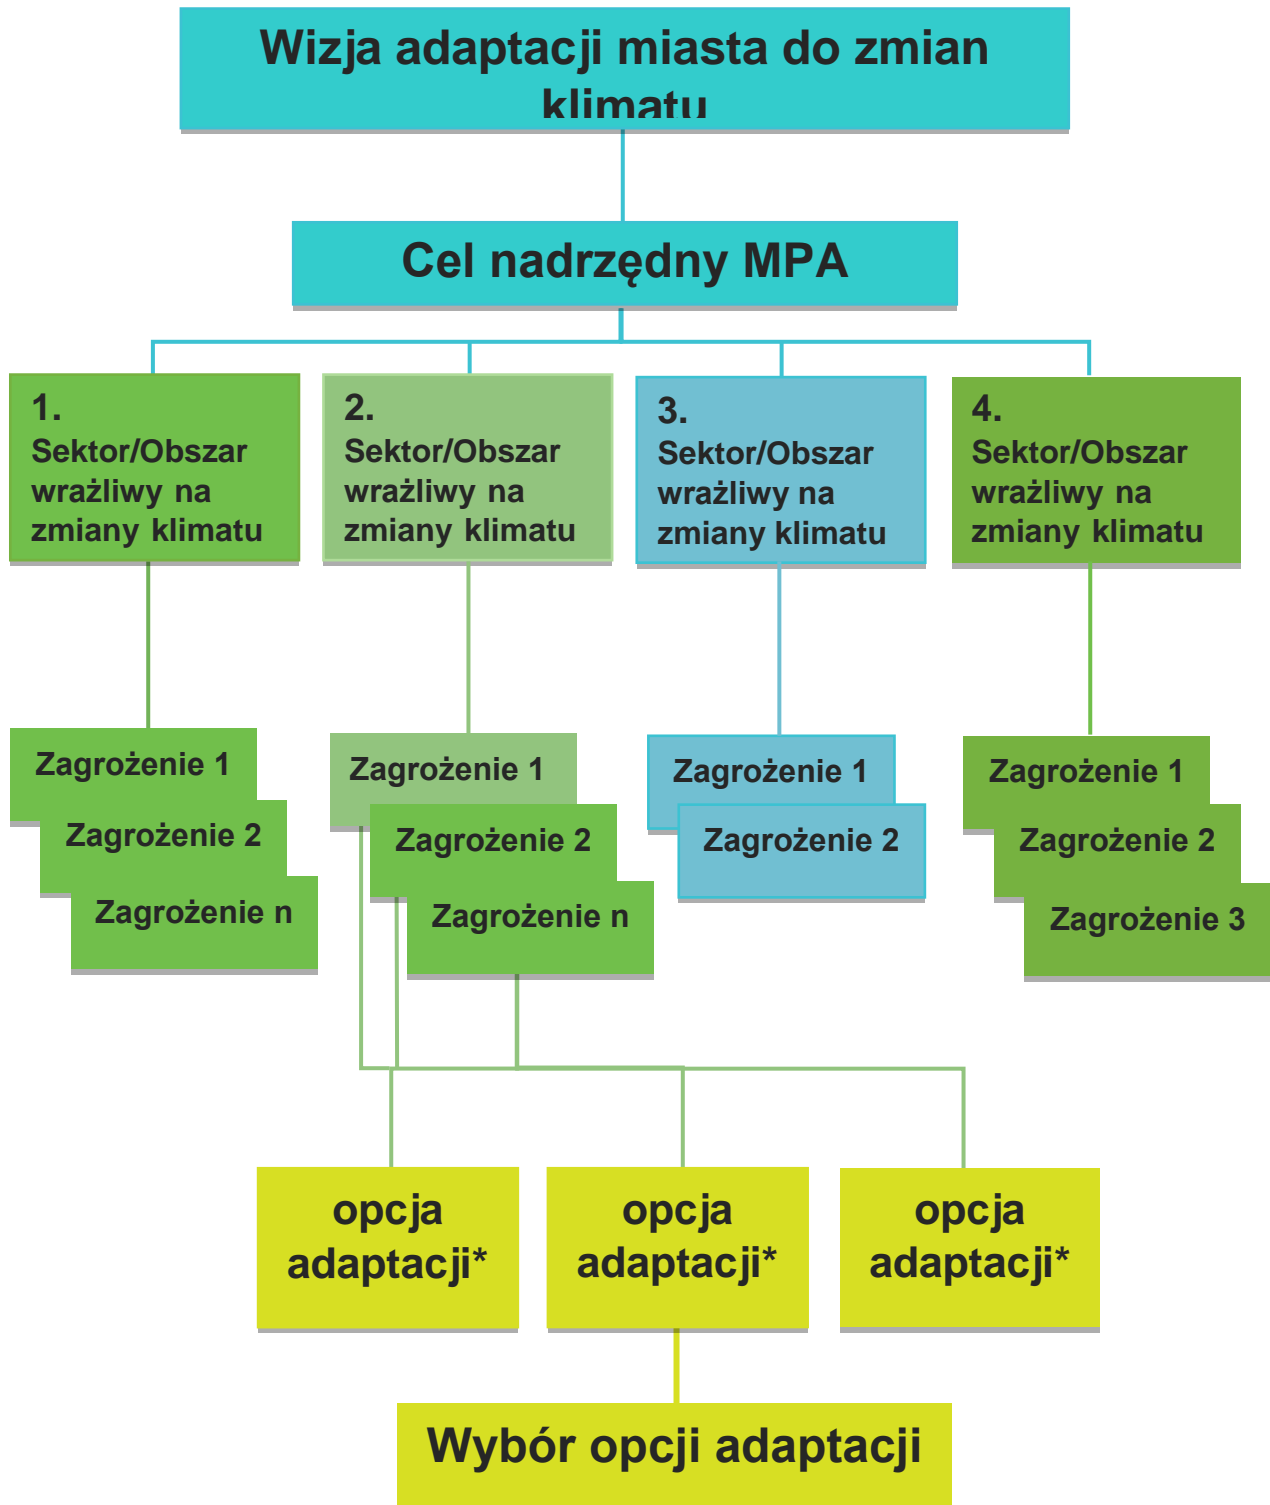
Wizja adaptacji miasta do zmian klimatu

Cel nadrzędny MPA

1.
Sektor/Obszar wrażliwy na zmiany klimatu

2.
Sektor/Obszar wrażliwy na zmiany klimatu

3.
Sektor/Obszar wrażliwy na zmiany klimatu

4.
Sektor/Obszar wrażliwy na zmiany klimatu

Zagrożenie 1
Zagrożenie 2
Zagrożenie n

Zagrożenie 1
Zagrożenie 2
Zagrożenie n

Zagrożenie 1
Zagrożenie 2

Zagrożenie 1
Zagrożenie 2
Zagrożenie 3

opcja adaptacji*

opcja adaptacji*

opcja adaptacji*

Wybór opcji adaptacji